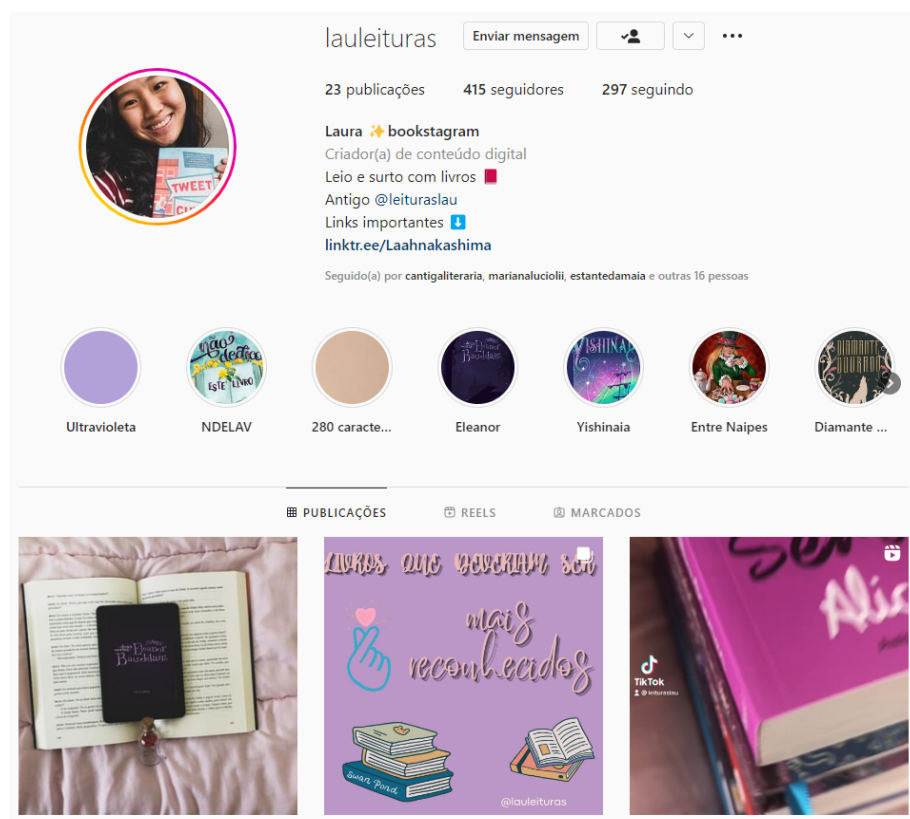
lauleituras

Enviar mensagem

23 publicações 415 seguidores 297 seguindo

Laura ✨ bookstagram
Criador(a) de conteúdo digital
Leio e surto com livros 📕
Antigo @leiturasIau
Links importantes ⬇️
linktr.ee/Laahnakashima

Seguido(a) por cantigaliteraria, marianaluciolii, estantedamaia e outras 16 pessoas

Ultravioleta
NDELAV
280 caracte...
Eleanor
Yishinaia
Entre Naipes
Diamante ...

PUBLICAÇÕES
REELS
MARCADOS

Livros que deveriam ser mais reconhecidos
@lauleituras

TikTok
@leiturasIau